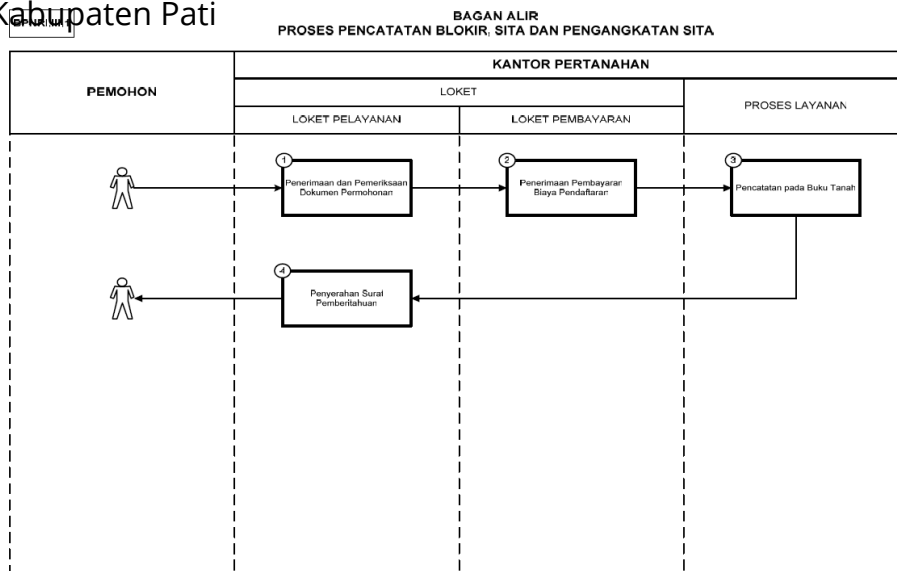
Kabupaten Pati

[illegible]

BAGAN ALIR
PROSES PENCATATAN BLOKIR, SITA DAN PENGANGKATAN SITA

| PEMOHON | KANTOR PERTANAHAN | | |
|---|---|---|---|
| | LOKET | | PROSES LAYANAN |
| | LOKET PELAYANAN | LOKET PEMBAYARAN | |

1 Penerimaan dan Pemeriksaan Dokumen Permohonan

2 Penerimaan Pembayaran Biaya Pendaftaran

3 Pencatatan pada Buku Tanah

4 Penyerahan Surat Pemberitahuan